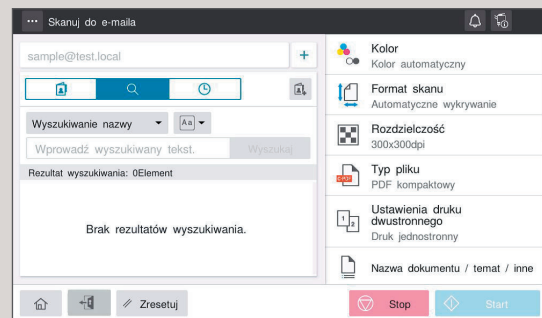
Skanuj do e-maila

sample@test.local

Wyszukiwanie nazwy

Aa

Wprowadź wyszukiwany tekst.

Wyszukaj

Rezultat wyszukiwania: 0Element

Brak rezultatów wyszukiwania.

Kolor
Kolor automatyczny

Format skanu
Automatyczne wykrywanie

Rozdzielczość
300x300dpi

Typ pliku
PDF kompaktowy

Ustawienia druku dwustronnego
Druk jednostronny

Nazwa dokumentu / temat / inne

Zresetuj

Stop

Start